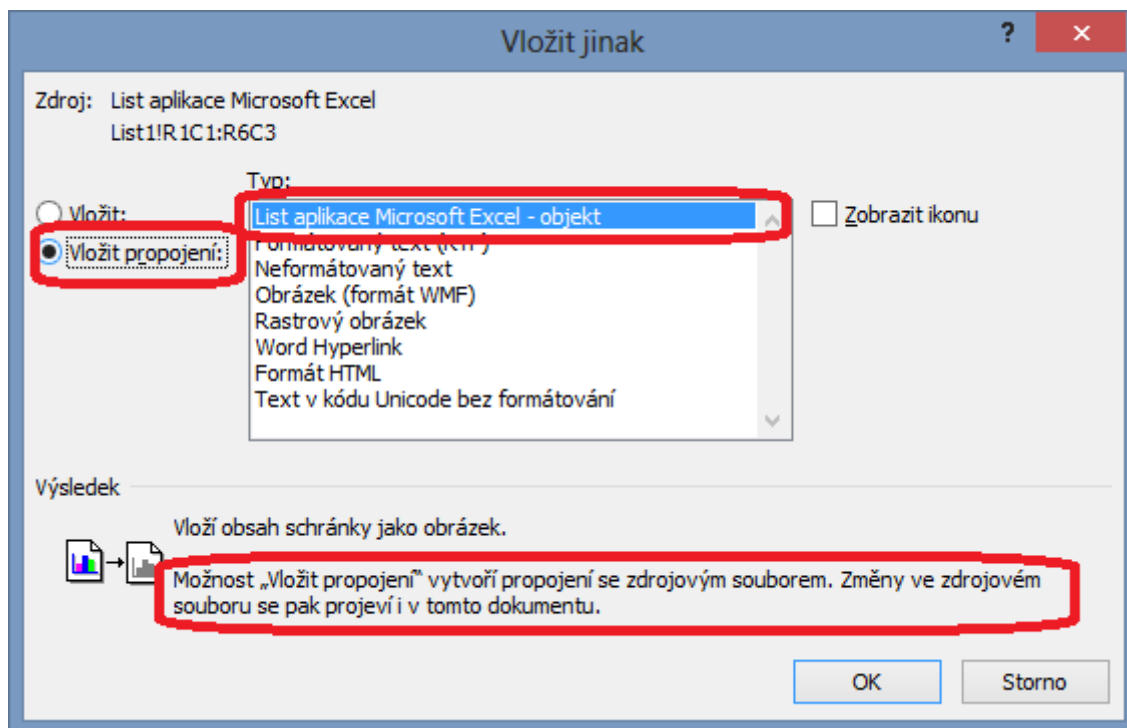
Vložit jinak

?

Zdroj: List aplikace Microsoft Excel
List1!R1C1:R6C3

Typ:

Vložit:

Vložit propojení:

List aplikace Microsoft Excel - objekt
Formátovaný text (RTF)
Neformátovaný text
Obrázek (formát WMF)
Rastrový obrázek
Word Hyperlink
Formát HTML
Text v kódu Unicode bez formátování

Zobrazit ikonu

Výsledek

Vloží obsah schránky jako obrázek.

Možnost „Vložit propojení“ vytvoří propojení se zdrojovým souborem. Změny ve zdrojovém souboru se pak projeví i v tomto dokumentu.

OK

Storno